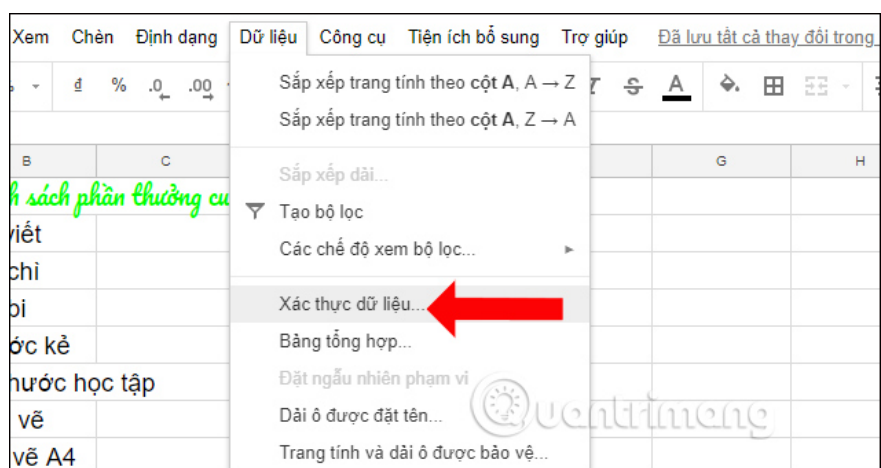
Xem Chèn Định dạng Dữ liệu Công cụ Tiện ích bổ sung Trợ giúp Đã lưu tất cả thay đổi trong

đ % .0 .00

Sắp xếp trang tính theo cột **A**, A → Z
Sắp xếp trang tính theo cột **A**, Z → A

Sắp xếp dải...
Tạo bộ lọc
Các chế độ xem bộ lọc...

Xác thực dữ liệu...
Bảng tổng hợp...
Đặt ngẫu nhiên phạm vi
Dải ô được đặt tên...
Trang tính và dải ô được bảo vệ...

B C G H

h sách phần thưởng cu
viết
chì
bi
ớc kẻ
hước học tập
vẽ
vẽ A4

Quantrimang